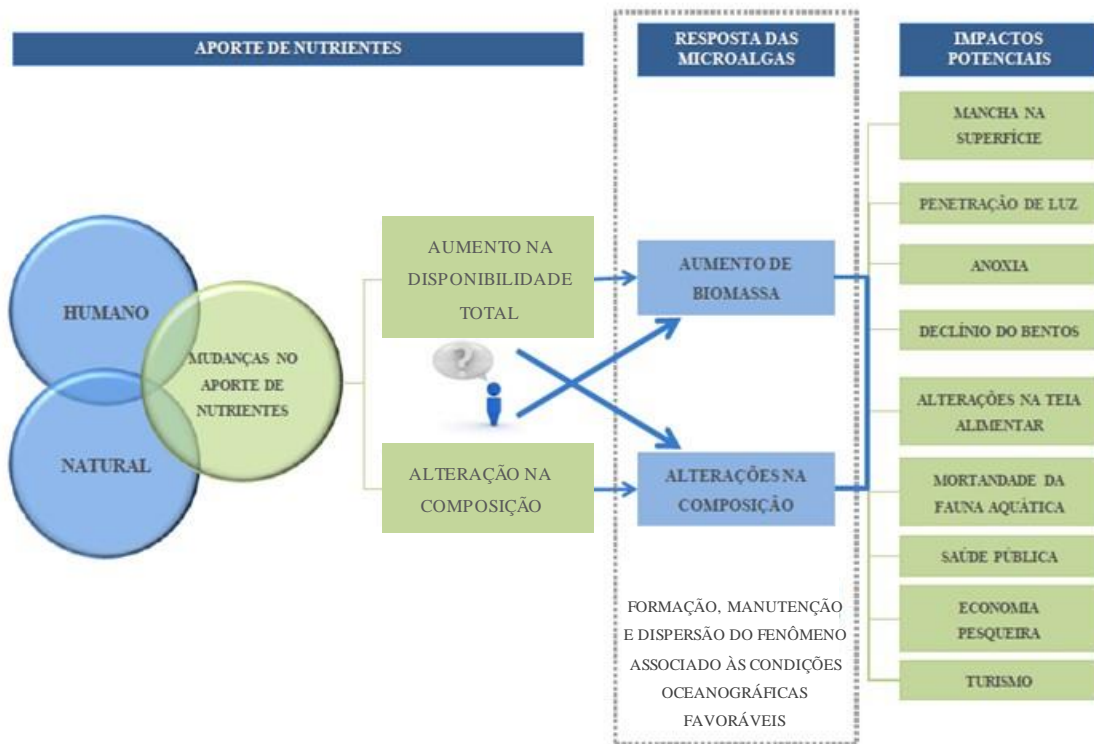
APORTE DE NUTRIENTES

RESPOSTA DAS MICROALGAS

IMPACTOS POTENCIAIS

MANCHA NA SUPERFÍCIE

PENETRAÇÃO DE LUZ

ANOXIA

DECLÍNIO DO BENTOS

ALTERAÇÕES NA TEIA ALIMENTAR

MORTANDADE DA FAUNA AQUÁTICA

SAÚDE PÚBLICA

ECONOMIA PESQUEIRA

TURISMO

HUMANO

NATURAL

MUDANÇAS NO APORTE DE NUTRIENTES

AUMENTO NA DISPONIBILIDADE TOTAL

ALTERAÇÃO NA COMPOSIÇÃO

AUMENTO DE BIOMASSA

ALTERAÇÕES NA COMPOSIÇÃO

FORMAÇÃO, MANUTENÇÃO E DISPERSÃO DO FENÔMENO ASSOCIADO ÀS CONDIÇÕES OCEANOGRÁFICAS FAVORÁVEIS